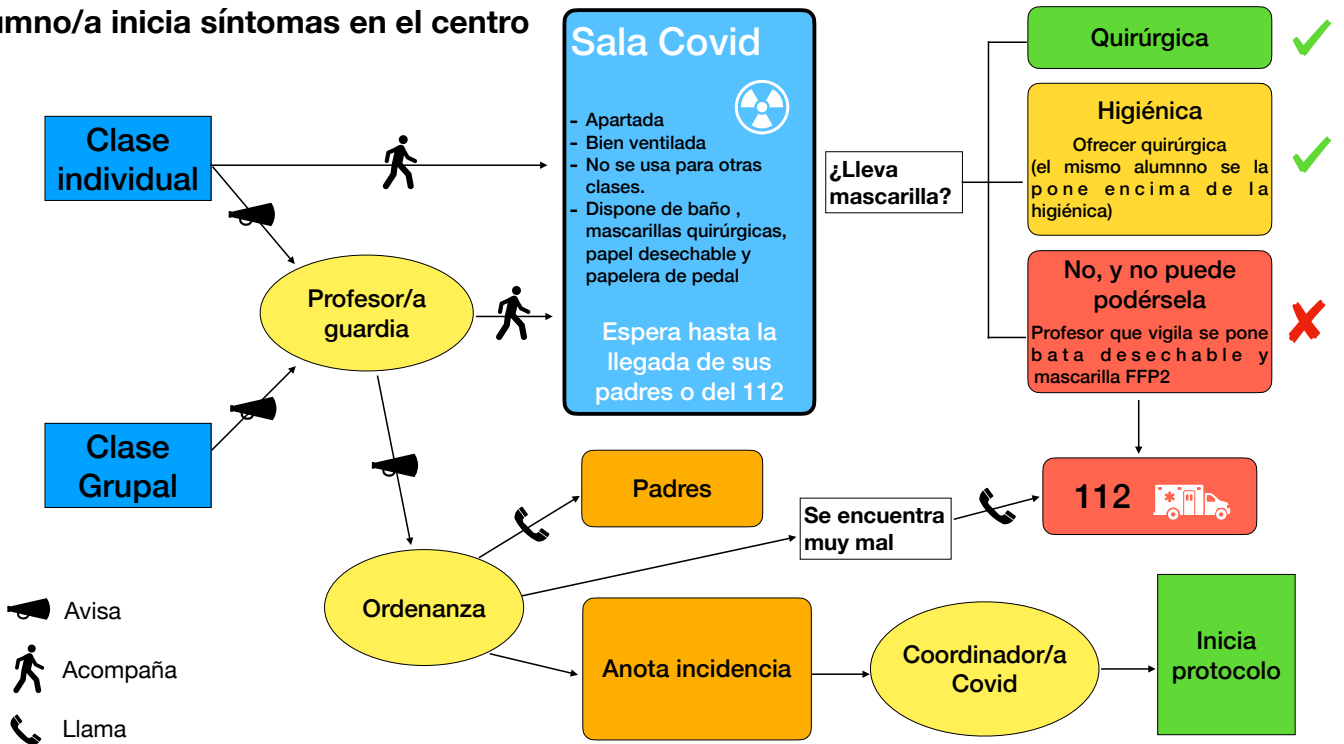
umno/a inicia síntomas en el centro

Clase individual

Clase Grupal

Profesor/a guardia

Sala Covid

- Apartada
- Bien ventilada
- No se usa para otras clases.
- Dispone de baño , mascarillas quirúrgicas, papel desechable y papelera de pedal

Espera hasta la llegada de sus padres o del 112

¿Lleva mascarilla?

Quirúrgica

Higiénica
Ofrecer quirúrgica (el mismo alumnno se la pone encima de la higiénica)

No, y no puede podérsela
Profesor que vigila se pone bata desechable y mascarilla FFP2

112

Padres

Se encuentra muy mal

Ordenanza

Anota incidencia

Coordinador/a Covid

Inicia protocolo

Avisa
Acompaña
Llama